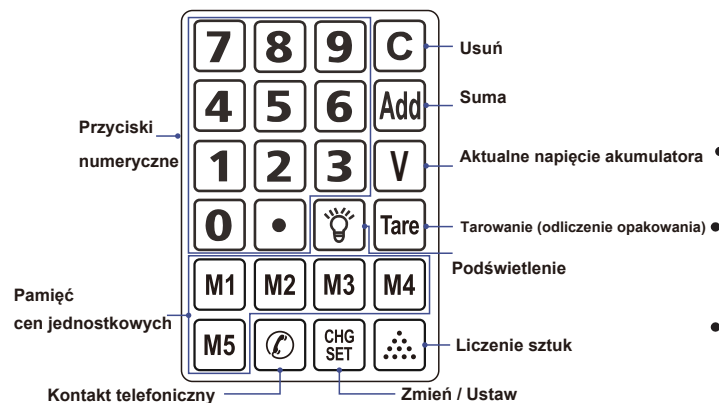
7
8
9
C
Usuń
4
5
6
Add
Suma
Przyciski
numeryczne
1
2
3
V
Aktualne napięcie akumulatora
0
•
Tare
Tarowanie (odliczenie opakowania)
Podświetlenie
M1
M2
M3
M4
Pamięć
cen jednostkowych
M5
CHG
SET
Liczenie sztuk
Kontakt telefoniczny
Zmień / Ustaw